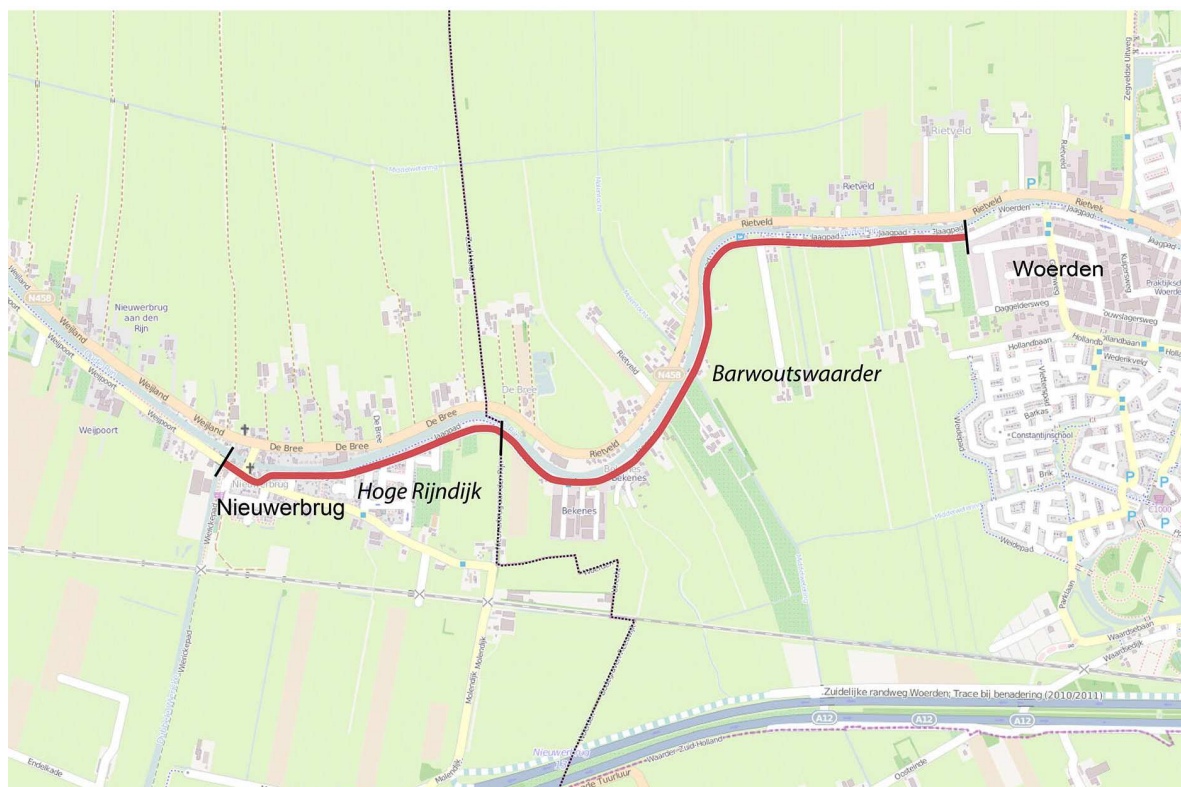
Woerden

Nieuwerbrug

Hoge Rijndijk

Barwoutswaarder

Nieuwerbrug aan den Rijn

Weijpoort

Weijland

De Bree

De Bree

De Bree

Jaagpad

Rietveld

Rietveld

Rietveld

Rietveld

Jaagpad

Jaagpad

N458

N458

Bekenes

Bekenes

Daggeldersweg

Hollandbaan

Vedenkevelg

Barkas

Constantijnschool

Brik

Wiedepad

Parklaan

Waardsebaan

Zuidelijke randweg Woerden; Trace bij benadering (2010/2011)

A12

A12

A12

Molendijk

Molendijk

Endelkade

Oostkade

Rietveld

Zegveldse Uitweg

P

P

P

P